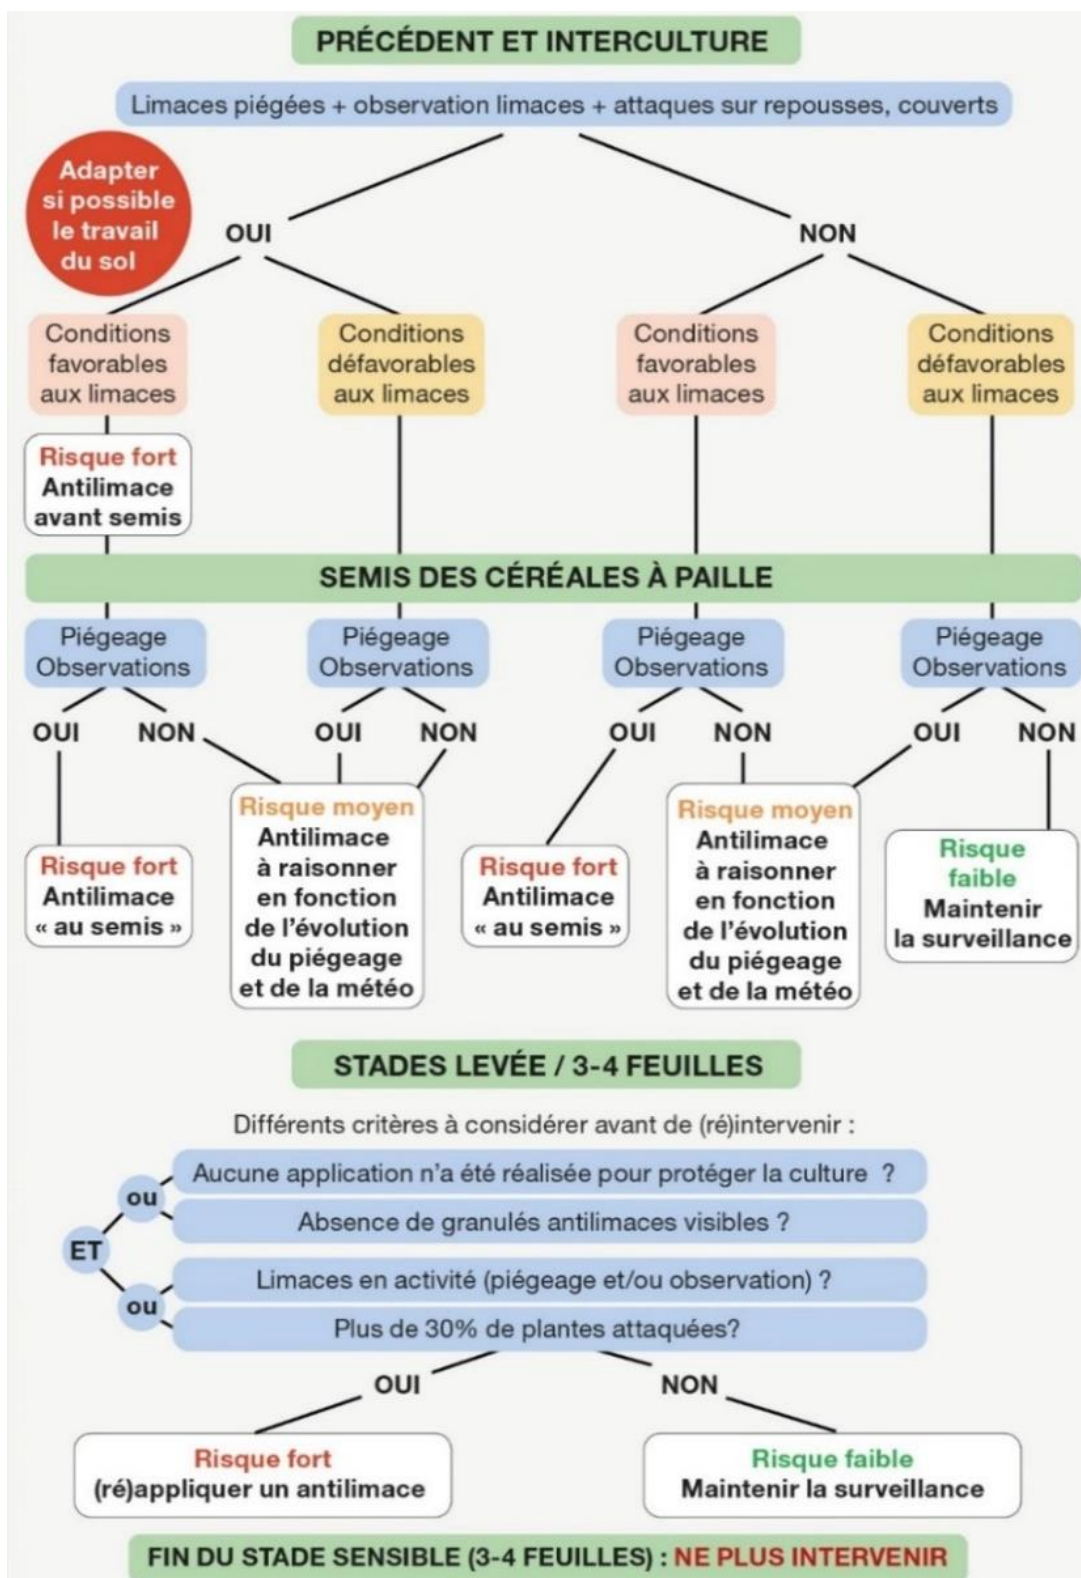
PRÉCÉDENT ET INTERCULTURE

Limaces piégées + observation limaces + attaques sur repousses, couverts

Adapter si possible le travail du sol

OUI

NON

Conditions favorables aux limaces

Conditions défavorables aux limaces

Conditions favorables aux limaces

Conditions défavorables aux limaces

Risque fort Antilimace avant semis

SEMIS DES CÉRÉALES À PAILLE

Piégeage Observations

Piégeage Observations

Piégeage Observations

Piégeage Observations

OUI NON

OUI NON

OUI NON

OUI NON

Risque fort Antilimace « au semis »

Risque moyen Antilimace à raisonner en fonction de l'évolution du piégeage et de la météo

Risque fort Antilimace « au semis »

Risque moyen Antilimace à raisonner en fonction de l'évolution du piégeage et de la météo

Risque faible Maintenir la surveillance

STADES LEVÉE / 3-4 FEUILLES

Différents critères à considérer avant de (ré)intervenir :

Aucune application n'a été réalisée pour protéger la culture ?

ou

Absence de granulés antilimaces visibles ?

ET

Limaces en activité (piégeage et/ou observation) ?

ou

Plus de 30% de plantes attaquées?

OUI

NON

Risque fort (ré)appliquer un antilimace

Risque faible Maintenir la surveillance

FIN DU STADE SENSIBLE (3-4 FEUILLES) : NE PLUS INTERVENIR